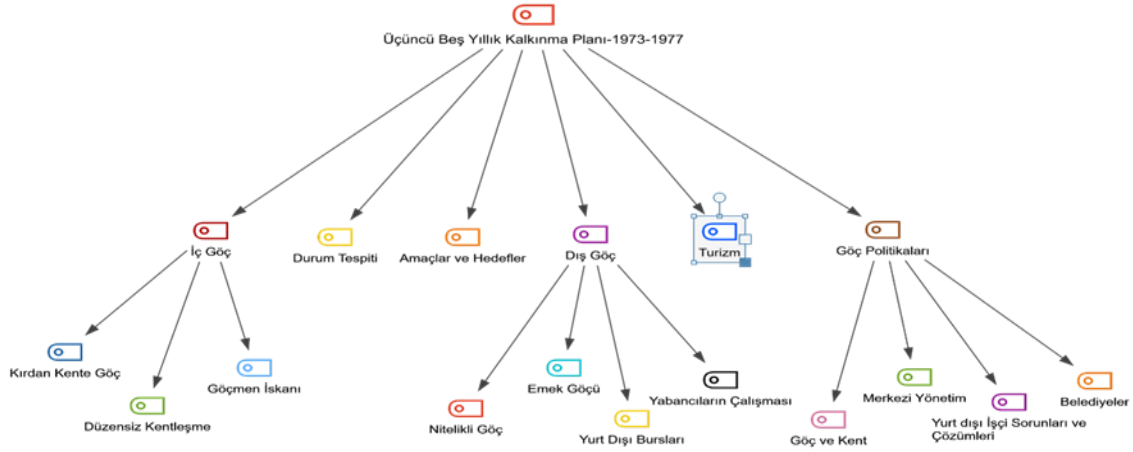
Üçüncü Beş Yıllık Kalkınma Planı-1973-1977

İç Göç

Kırdan Kente Göç

Düzensiz Kentleşme

Göçmen İskanı

Durum Tespiti

Amaçlar ve Hedefler

Dış Göç

Nitelikli Göç

Emek Göçü

Yurt Dışı Bursları

Yabancıların Çalışması

Turizm

Göç Politikaları

Göç ve Kent

Merkezi Yönetim

Yurt dışı İşçi Sorunları ve Çözümleri

Belediyeler